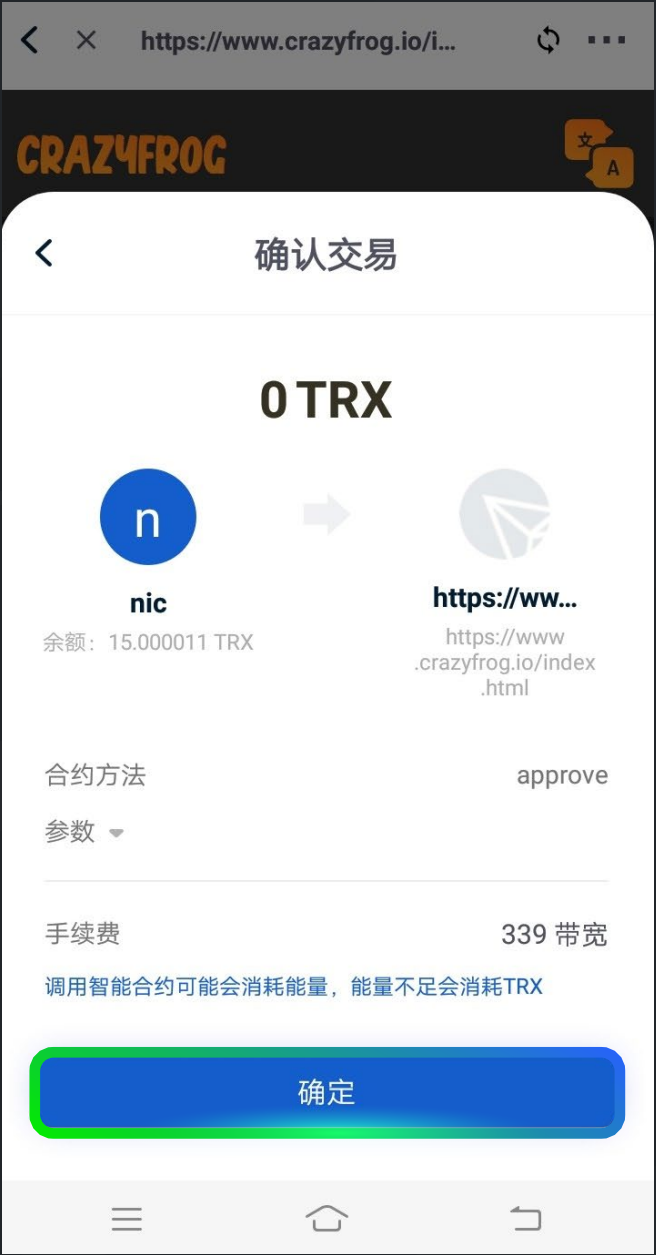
https://www.crazyfrog.io/i...

CRAZYFROG

文
A

确认交易

0 TRX

n

nic

余额：15.000011 TRX

https://ww...

https://www.crazyfrog.io/index.html

合约方法 approve

参数

手续费 339 带宽

调用智能合约可能会消耗能量，能量不足会消耗TRX

确定